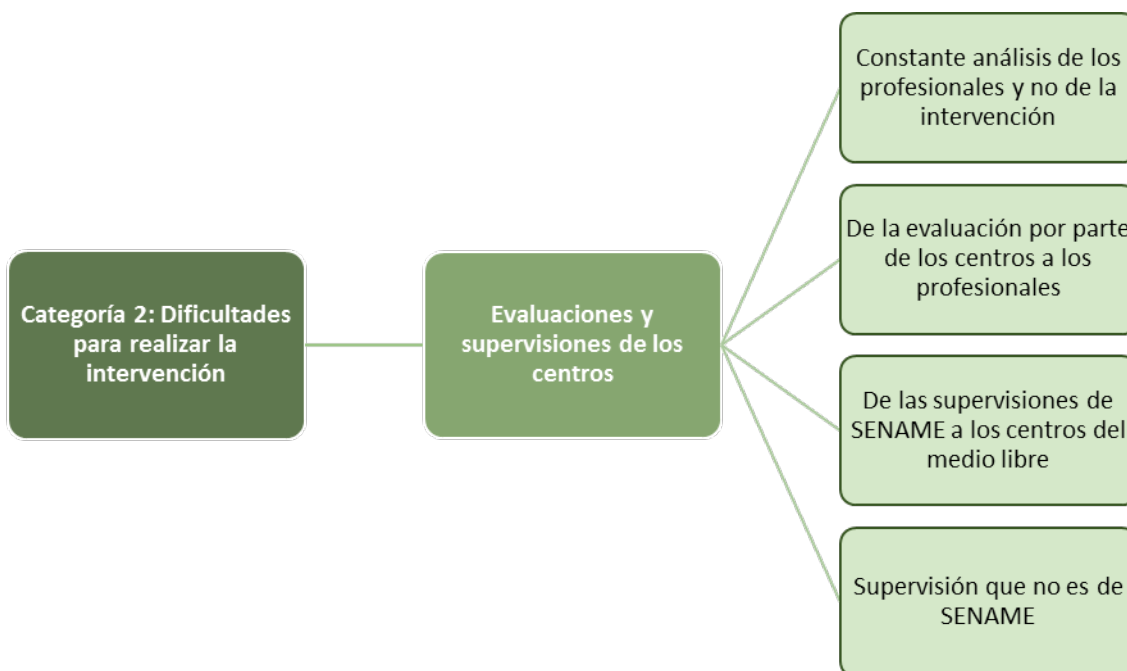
Categoría 2: Dificultades para realizar la intervención

Evaluaciones y supervisiones de los centros

Constante análisis de los profesionales y no de la intervención

De la evaluación por parte de los centros a los profesionales

De las supervisiones de SENAME a los centros del medio libre

Supervisión que no es de SENAME